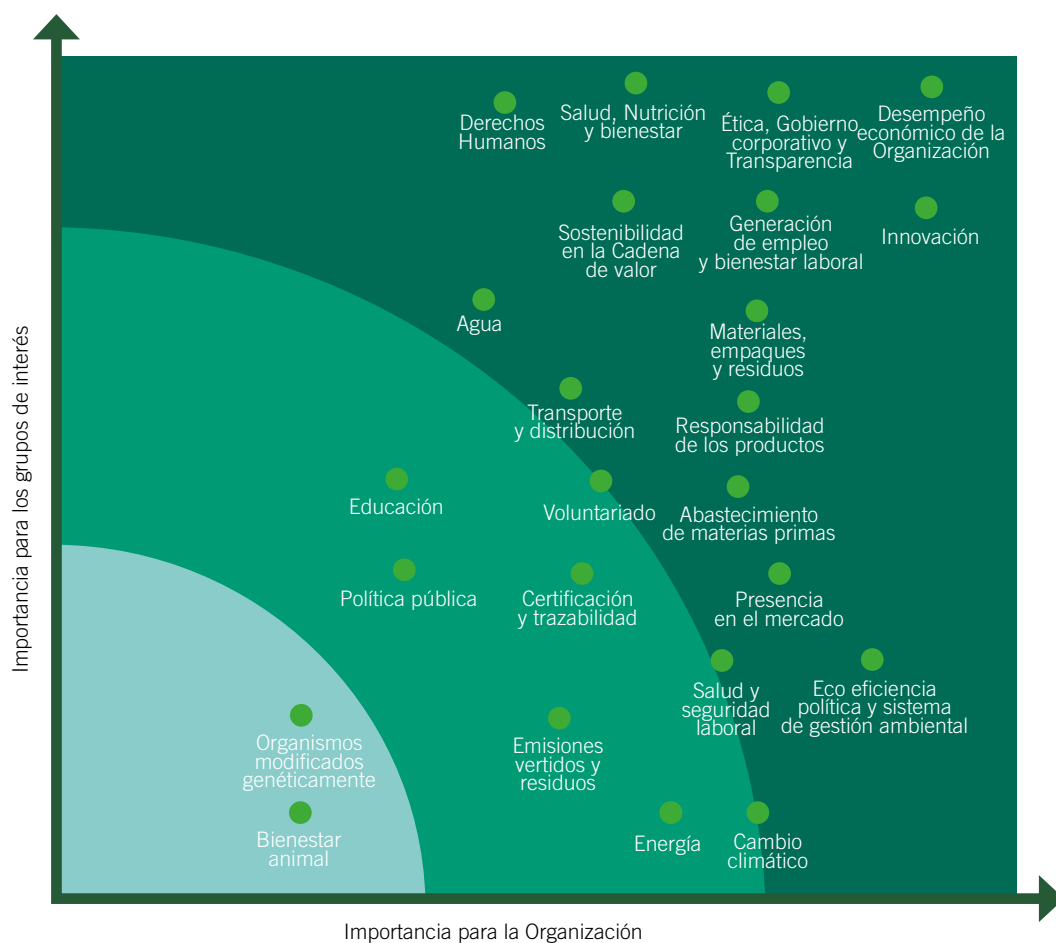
Importancia para los grupos de interés

Derechos Humanos

Salud, Nutrición y bienestar

Ética, Gobierno corporativo y Transparencia

Desempeño económico de la Organización

Sostenibilidad en la Cadena de valor

Generación de empleo y bienestar laboral

Innovación

Agua

Materiales, empaques y residuos

Transporte y distribución

Responsabilidad de los productos

Educación

Voluntariado

Abastecimiento de materias primas

Política pública

Certificación y trazabilidad

Presencia en el mercado

Salud y seguridad laboral

Eco eficiencia política y sistema de gestión ambiental

Organismos modificados genéticamente

Emisiones vertidos y residuos

Bienestar animal

Energía

Cambio climático

Importancia para la Organización